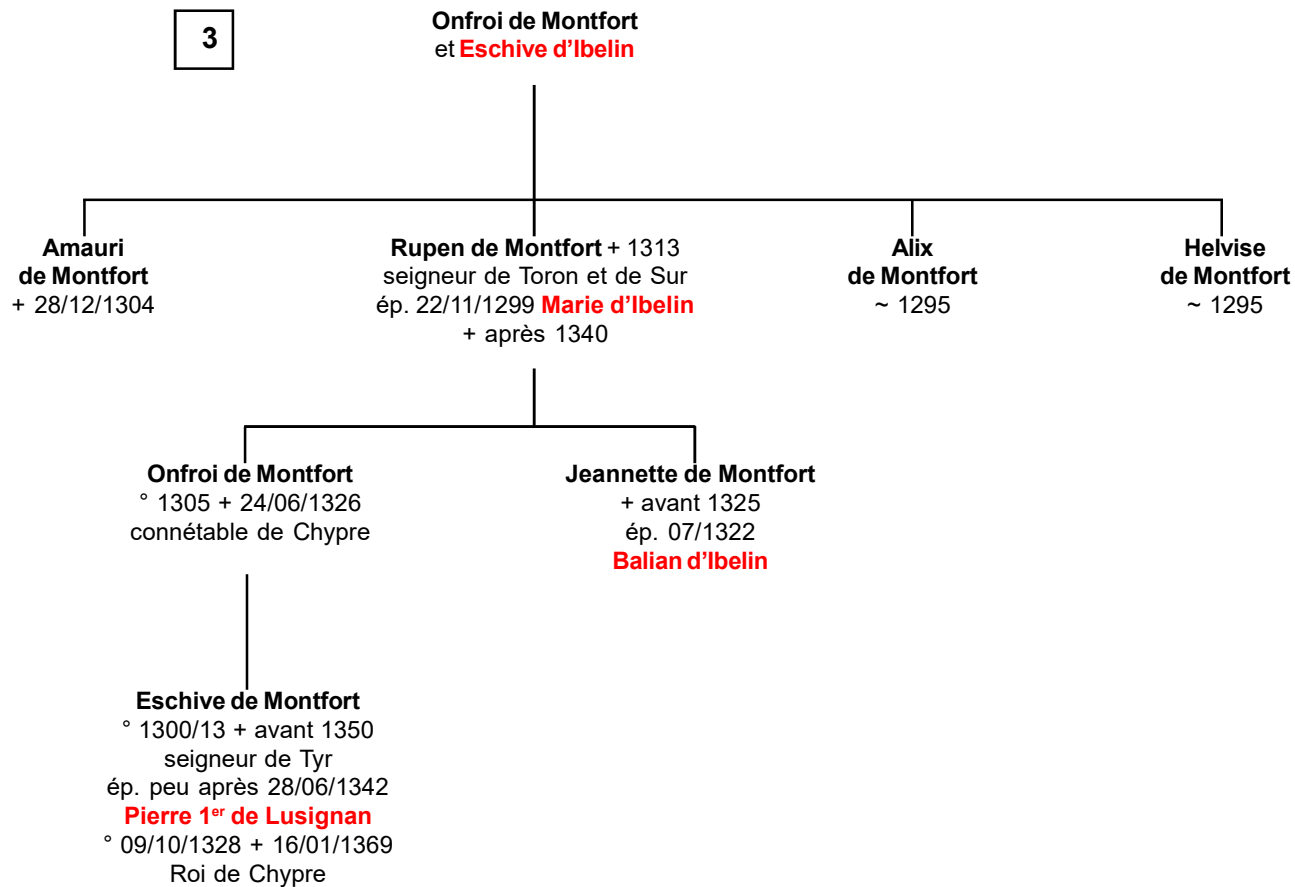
3

Onfroi de Montfort
et Eschive d'Ibelin

Amauri
de Montfort
+ 28/12/1304

Rupen de Montfort + 1313
seigneur de Toron et de Sur
ép. 22/11/1299 Marie d'Ibelin
+ après 1340

Alix
de Montfort
~ 1295

Helvise
de Montfort
~ 1295

Onfroi de Montfort
° 1305 + 24/06/1326
connétable de Chypre

Jeannette de Montfort
+ avant 1325
ép. 07/1322
Balian d'Ibelin

Eschive de Montfort
° 1300/13 + avant 1350
seigneur de Tyr
ép. peu après 28/06/1342
Pierre 1$^{er}$ de Lusignan
° 09/10/1328 + 16/01/1369
Roi de Chypre